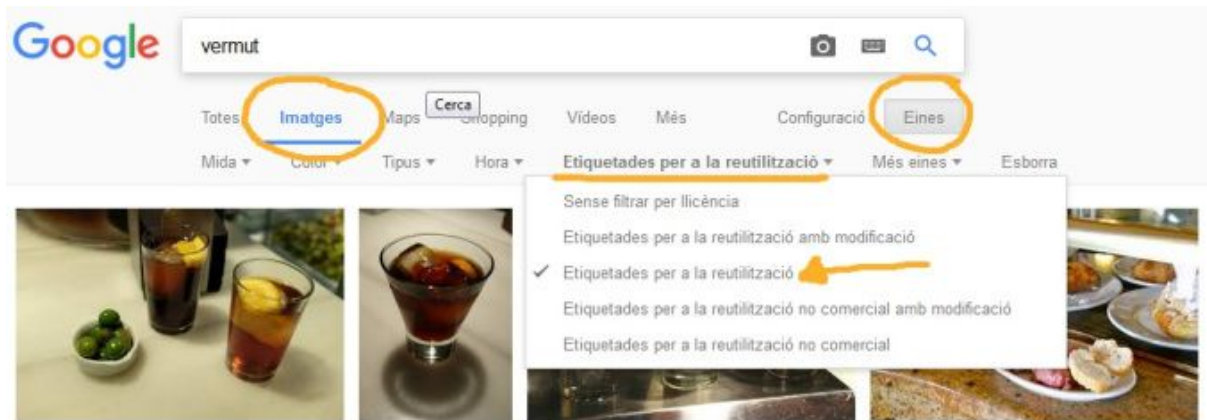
Google

vermut

Cerca

Totes Imatges Maps Shopping Vídeos Més Configuració Eines

Mida ▾ Color ▾ Tipus ▾ Hora ▾ Etiquetades per a la reutilització ▾ Més eines ▾ Esborra

Sense filtrar per llicència
Etiquetades per a la reutilització amb modificació
✓ Etiquetades per a la reutilització
Etiquetades per a la reutilització no comercial amb modificació
Etiquetades per a la reutilització no comercial